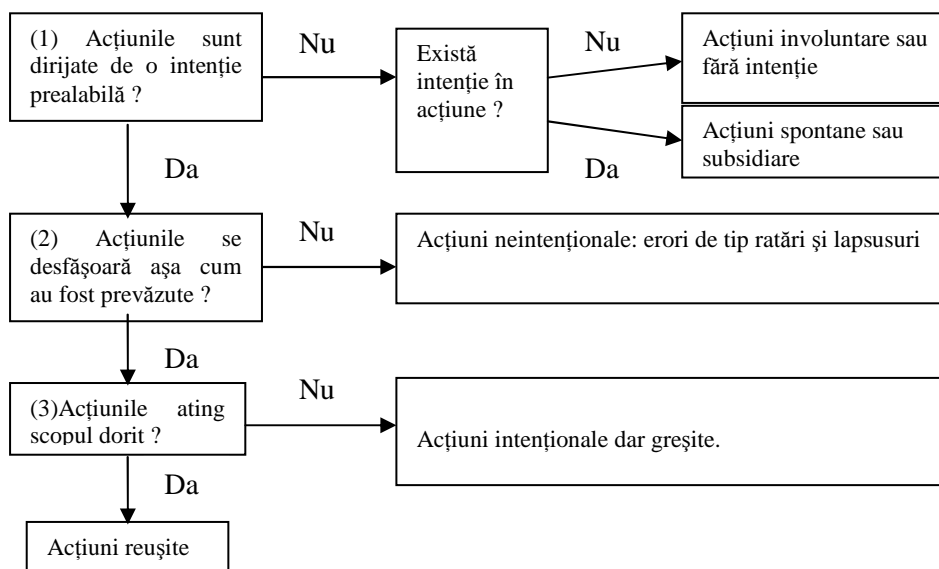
(1) Acţiunile sunt dirijate de o intenţie prealabilă ?

Nu

Există intenţie în acţiune ?

Nu

Acţiuni involuntare sau fără intenţie

Acţiuni spontane sau subsidiare

Da

Da

(2) Acţiunile se desfăşoară aşa cum au fost prevăzute ?

Nu

Acţiuni neintenţionale: erori de tip ratări şi lapsusuri

Da

(3)Acţiunile ating scopul dorit ?

Nu

Acţiuni intenţionale dar greşite.

Da

Acţiuni reuşite